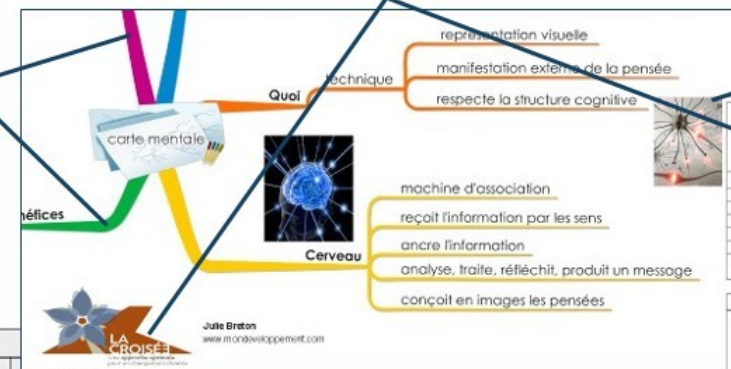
carte mentale

Quoi

technique

représentation visuelle

manifestation externe de la pensée

respecte la structure cognitive

néfices

Cerveau

machine d'association

reçoit l'information par les sens

ancre l'information

analyse, traite, réfléchit, produit un message

conçoit en images les pensées

LA CROISÉE

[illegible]

Julie Breton
www.mondeveloppement.com